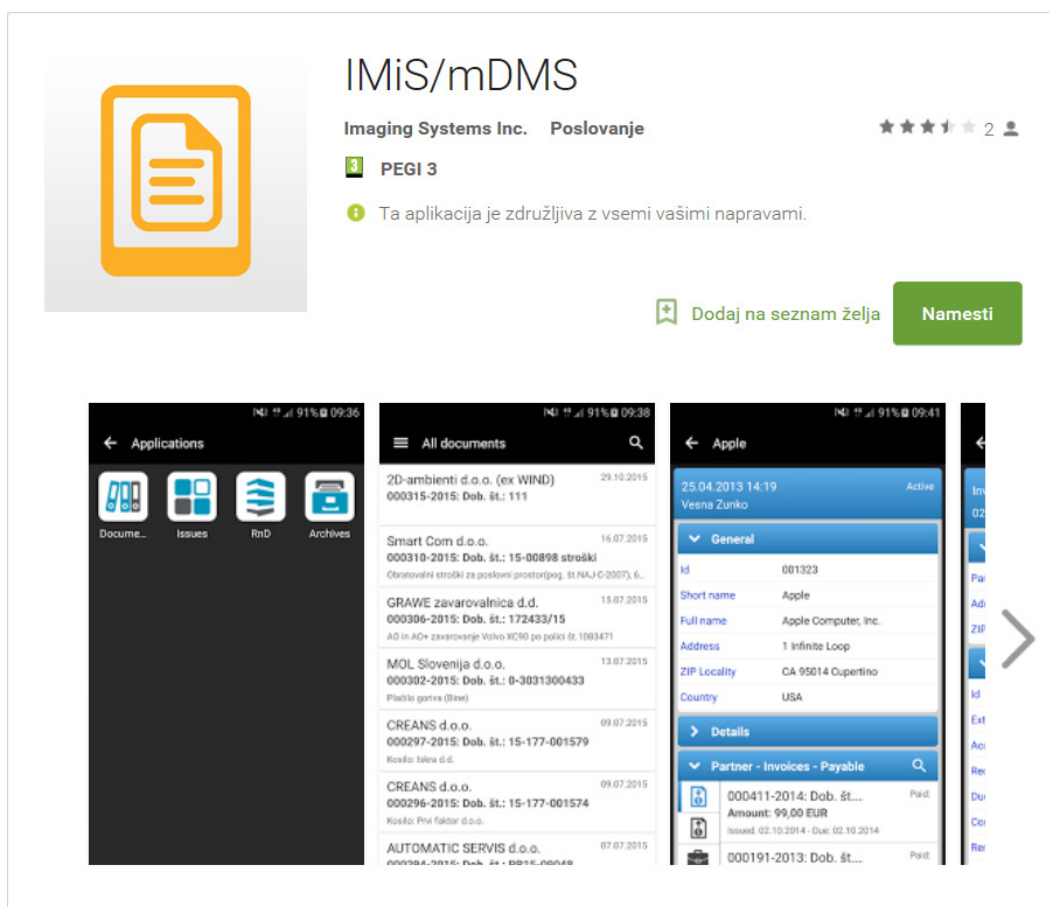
IMiS/mDMS

Imaging Systems Inc. Poslovanje

2

3 PEGI 3

Ta aplikacija je združljiva z vsemi vašimi napravami.

Dodaj na seznam želja

Namesti

91% 09:36

Applications

Docume... Issues RnD Archives

91% 09:38

All documents

2D-ambienti d.o.o. (ex WIND) 29.10.2015
000315-2015: Dob. št.: 111

Smart Com d.o.o. 16.07.2015
000310-2015: Dob. št.: 15-00898 stroški
Obratovalni stroški za poslovni prostor(pog. št.NAJ-C-2007), 6...

GRAWE zavarovalnica d.d. 15.07.2015
000306-2015: Dob. št.: 172433/15
AO in AO+ zavarovanje Volvo XC90 po polici št.1083471

MOL Slovenija d.o.o. 13.07.2015
000302-2015: Dob. št.: 0-3031300433
Plačilo goriva (Bine)

CREANS d.o.o. 09.07.2015
000297-2015: Dob. št.: 15-177-001579
Kosilo: Iskra d.d.

CREANS d.o.o. 09.07.2015
000296-2015: Dob. št.: 15-177-001574
Kosilo: Prvi faktor d.o.o.

AUTOMATIC SERVIS d.o.o. 07.07.2015
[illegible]

91% 09:41

Apple

25.04.2013 14:19 Active
Vesna Zunko

General

Id 001323
Short name Apple
Full name Apple Computer, Inc.
Address 1 Infinite Loop
ZIP Locality CA 95014 Cupertino
Country USA

Details

Partner - Invoices - Payable

000411-2014: Dob. št... Paid
Amount: 99,00 EUR
Issued: 02.10.2014 - Due: 02.10.2014

000191-2013: Dob. št... Paid